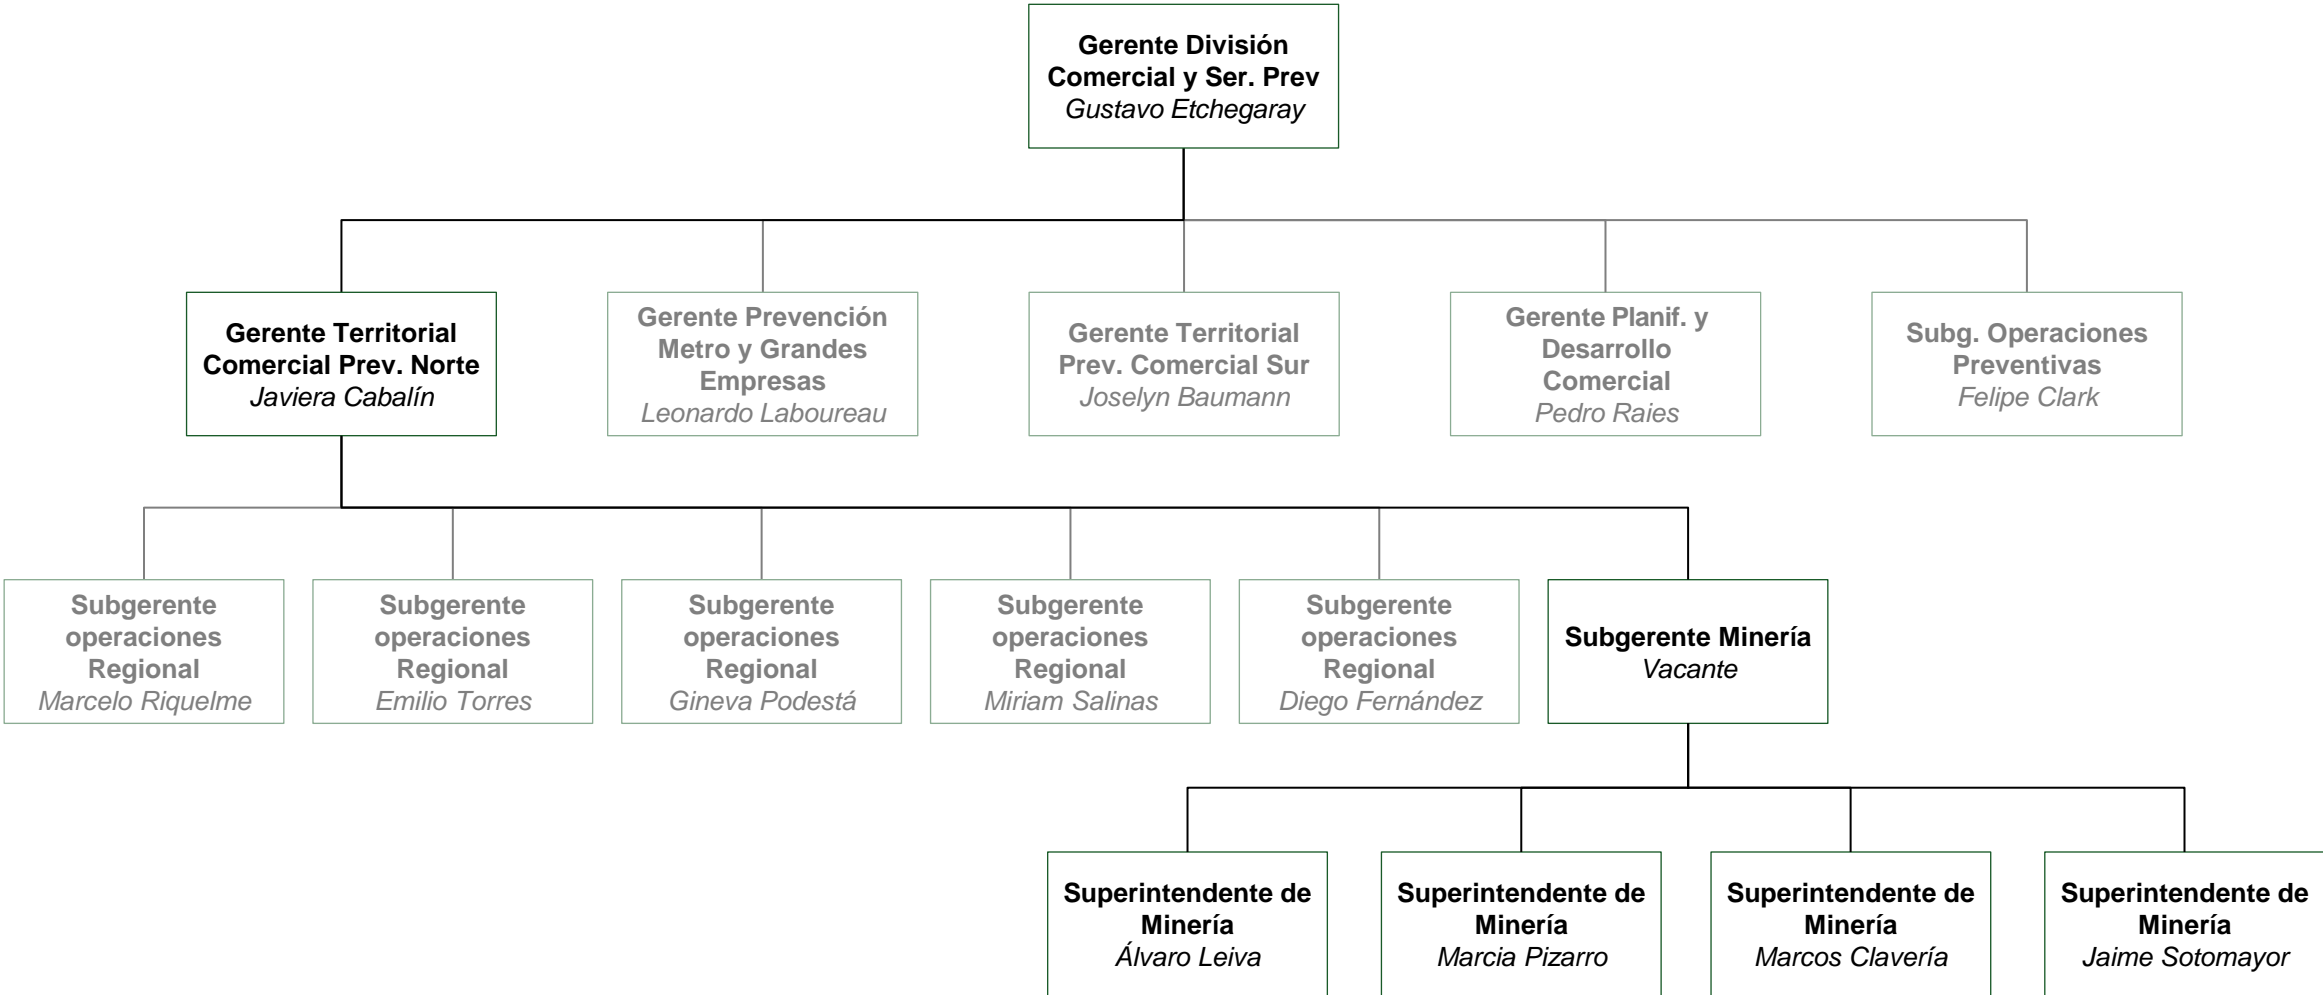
Gerente División Comercial y Ser. Prev
Gustavo Etchegaray

Gerente Territorial Comercial Prev. Norte
Javiera Cabalín

Gerente Prevención Metro y Grandes Empresas
Leonardo Laboureau

Gerente Territorial Prev. Comercial Sur
Joselyn Baumann

Gerente Planif. y Desarrollo Comercial
Pedro Raies

Subg. Operaciones Preventivas
Felipe Clark

Subgerente operaciones Regional
Marcelo Riquelme

Subgerente operaciones Regional
Emilio Torres

Subgerente operaciones Regional
Gineva Podestá

Subgerente operaciones Regional
Miriam Salinas

Subgerente operaciones Regional
Diego Fernández

Subgerente Minería
Vacante

Superintendente de Minería
Álvaro Leiva

Superintendente de Minería
Marcia Pizarro

Superintendente de Minería
Marcos Clavería

Superintendente de Minería
Jaime Sotomayor